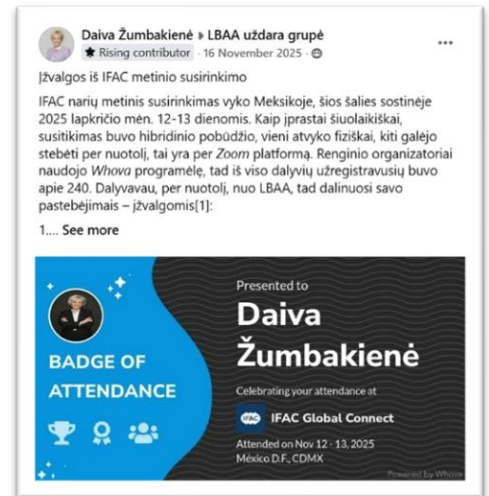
Daiva Žumbakienė ▸ LBAA uždara grupė
Rising contributor · 16 November 2025 ·
•••

Įžvalgos iš IFAC metinio susirinkimo

IFAC narių metinis susirinkimas vyko Meksikoje, šios šalies sostinėje 2025 lapkričio mėn. 12-13 dienomis. Kaip įprastai šiuolaikiškai, susitikimas buvo hibridinio pobūdžio, vieni atvyko fiziškai, kiti galėjo stebėti per nuotolį, tai yra per Zoom platformą. Renginio organizatoriai naudojo Whova programėlę, tad iš viso dalyvių užsiregistravusių buvo apie 240. Dalyvavau, per nuotolį, nuo LBAA, tad dalinuosi savo pastebėjimais – įžvalgomis[1]:

1.... See more

BADGE OF ATTENDANCE

Presented to
Daiva Žumbakienė
Celebrating your attendance at
IFAC IFAC Global Connect
Attended on Nov 12 - 13, 2025
México D.F., CDMX
Powered by Whova